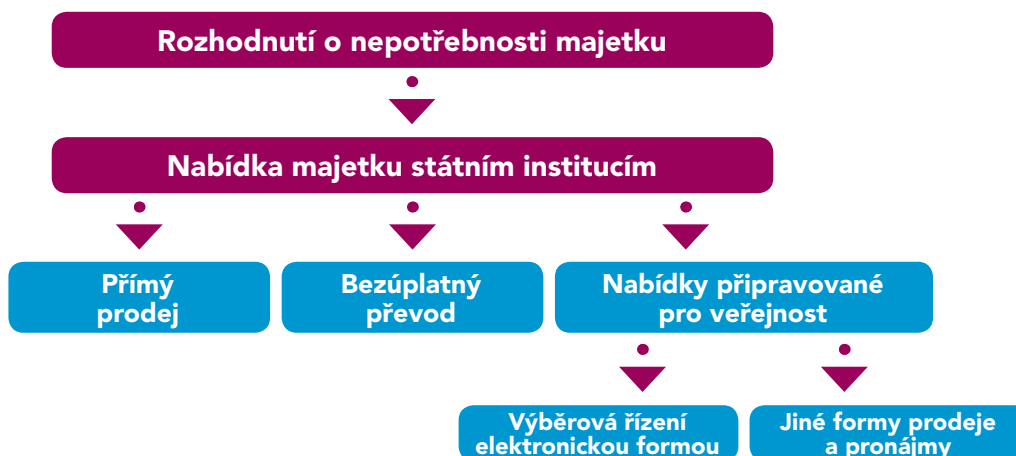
Rozhodnutí o nepotřebnosti majetku

Nabídka majetku státním institucím

Přímý prodej

Bezúplatný převod

Nabídky připravované pro veřejnost

Výběrová řízení elektronickou formou

Jiné formy prodeje a pronájmy